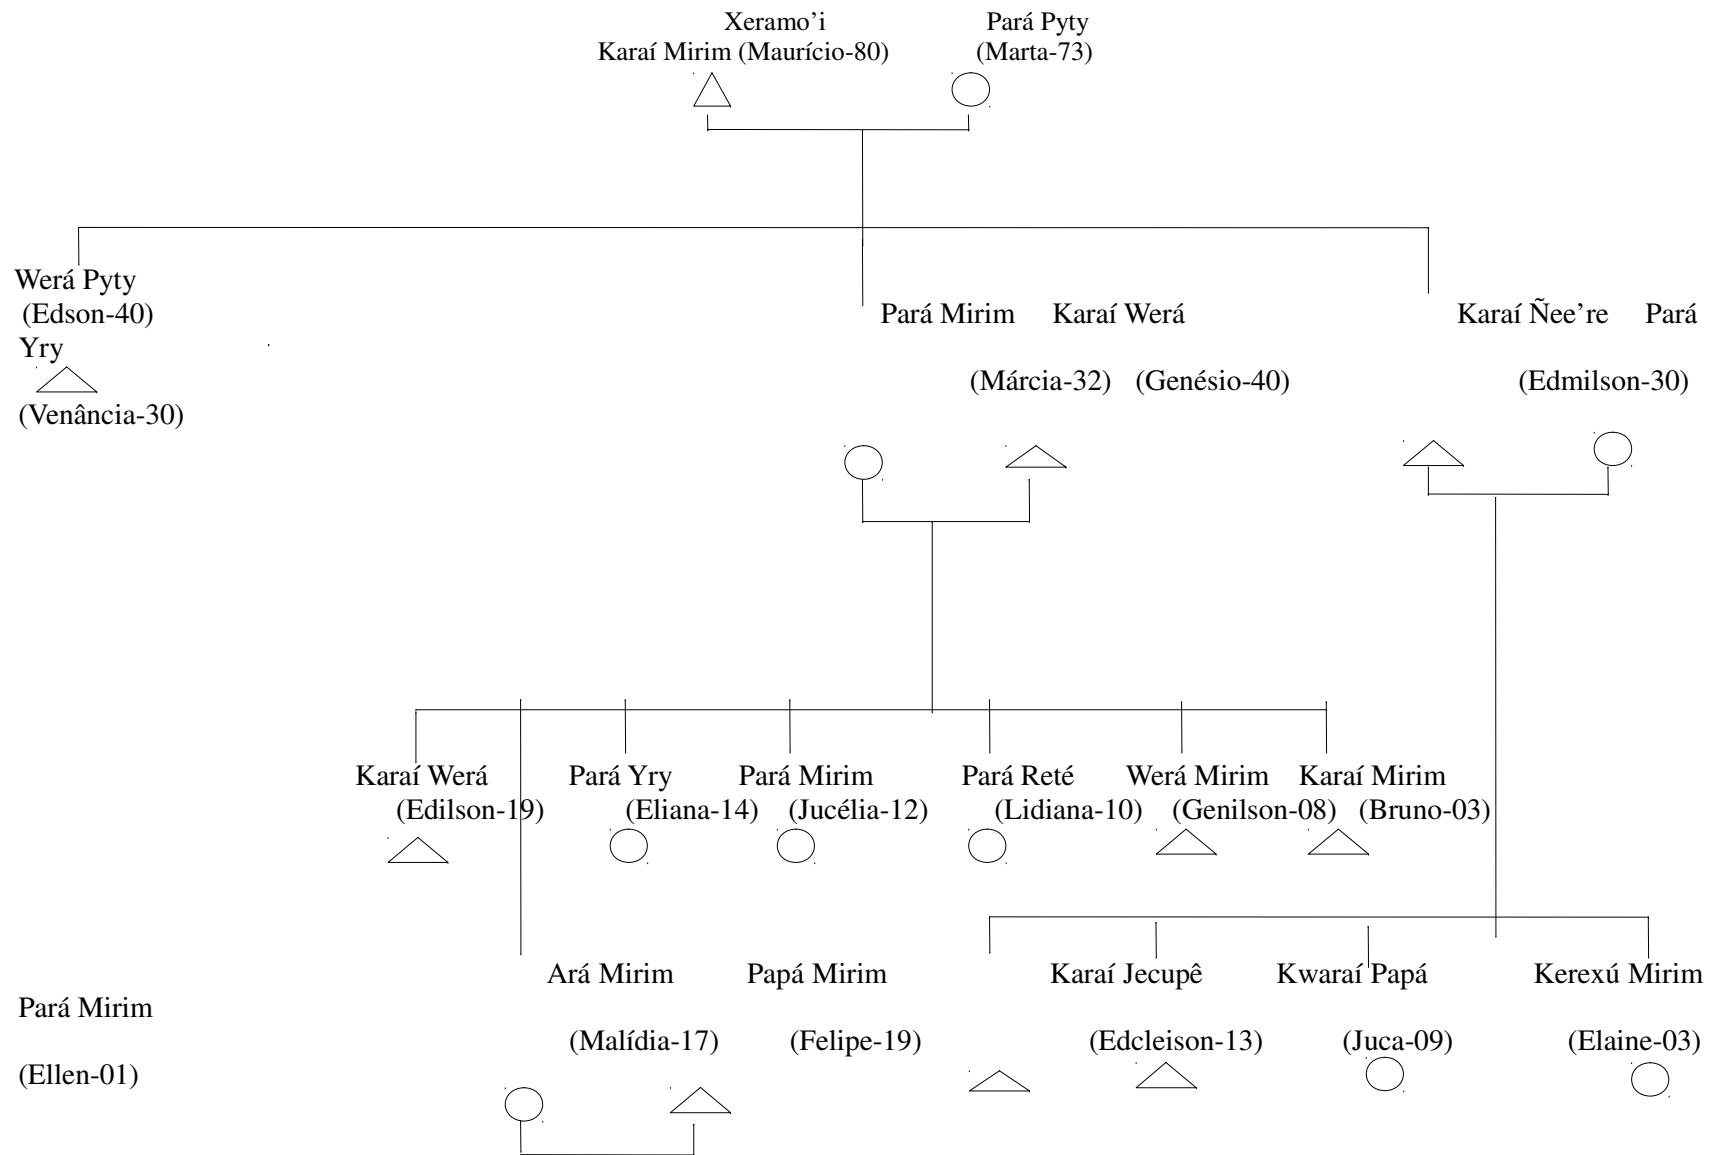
Xeramo'i
Karaí Mirim (Maurício-80)

Pará Pyty
(Marta-73)

Werá Pyty
(Edson-40)
Yry
(Venância-30)

Pará Mirim Karaí Werá

(Márcia-32) (Genésio-40)

Karaí Ñee're Pará

(Edmilson-30)

Karaí Werá
(Edilson-19)

Pará Yry
(Eliana-14)

Pará Mirim
(Jucélia-12)

Pará Reté
(Lidiana-10)

Werá Mirim
(Genilson-08)

Karaí Mirim
(Bruno-03)

Pará Mirim

(Ellen-01)

Ará Mirim

(Malídia-17)

Papá Mirim

(Felipe-19)

Karaí Jecupê

(Edcleison-13)

Kwaraí Papá

(Juca-09)

Kerexú Mirim

(Elaine-03)